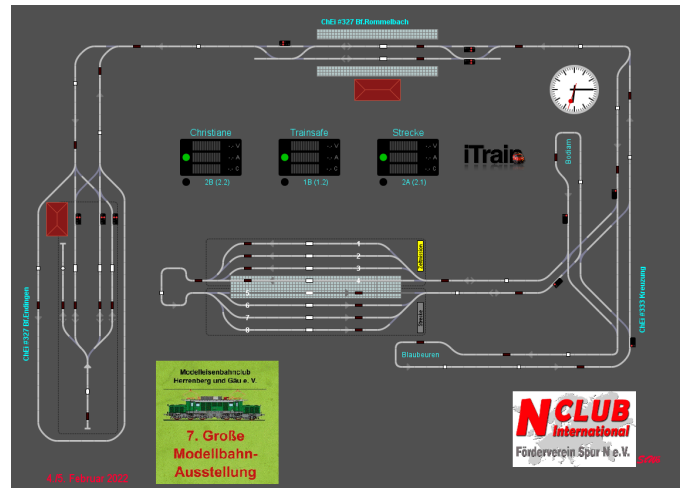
ChEi #327 Bf.Rommelbach

Christiane
Trainsafe
Strecke
2B (2.2)
1B (1.2)
2A (2.1)

iTrain

Bodam

ChEi #327 Bf.Endingen

1
2
3
4
5
6
7
8

ChEi #333 Kreuzung

Blaubeuren

Modelleisenbahnclub Herrenberg und Gäu e. V.

7. Große Modellbahn-Ausstellung

N CLUB International
Förderverein Spur N e.V.

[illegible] Februar 2023

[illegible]